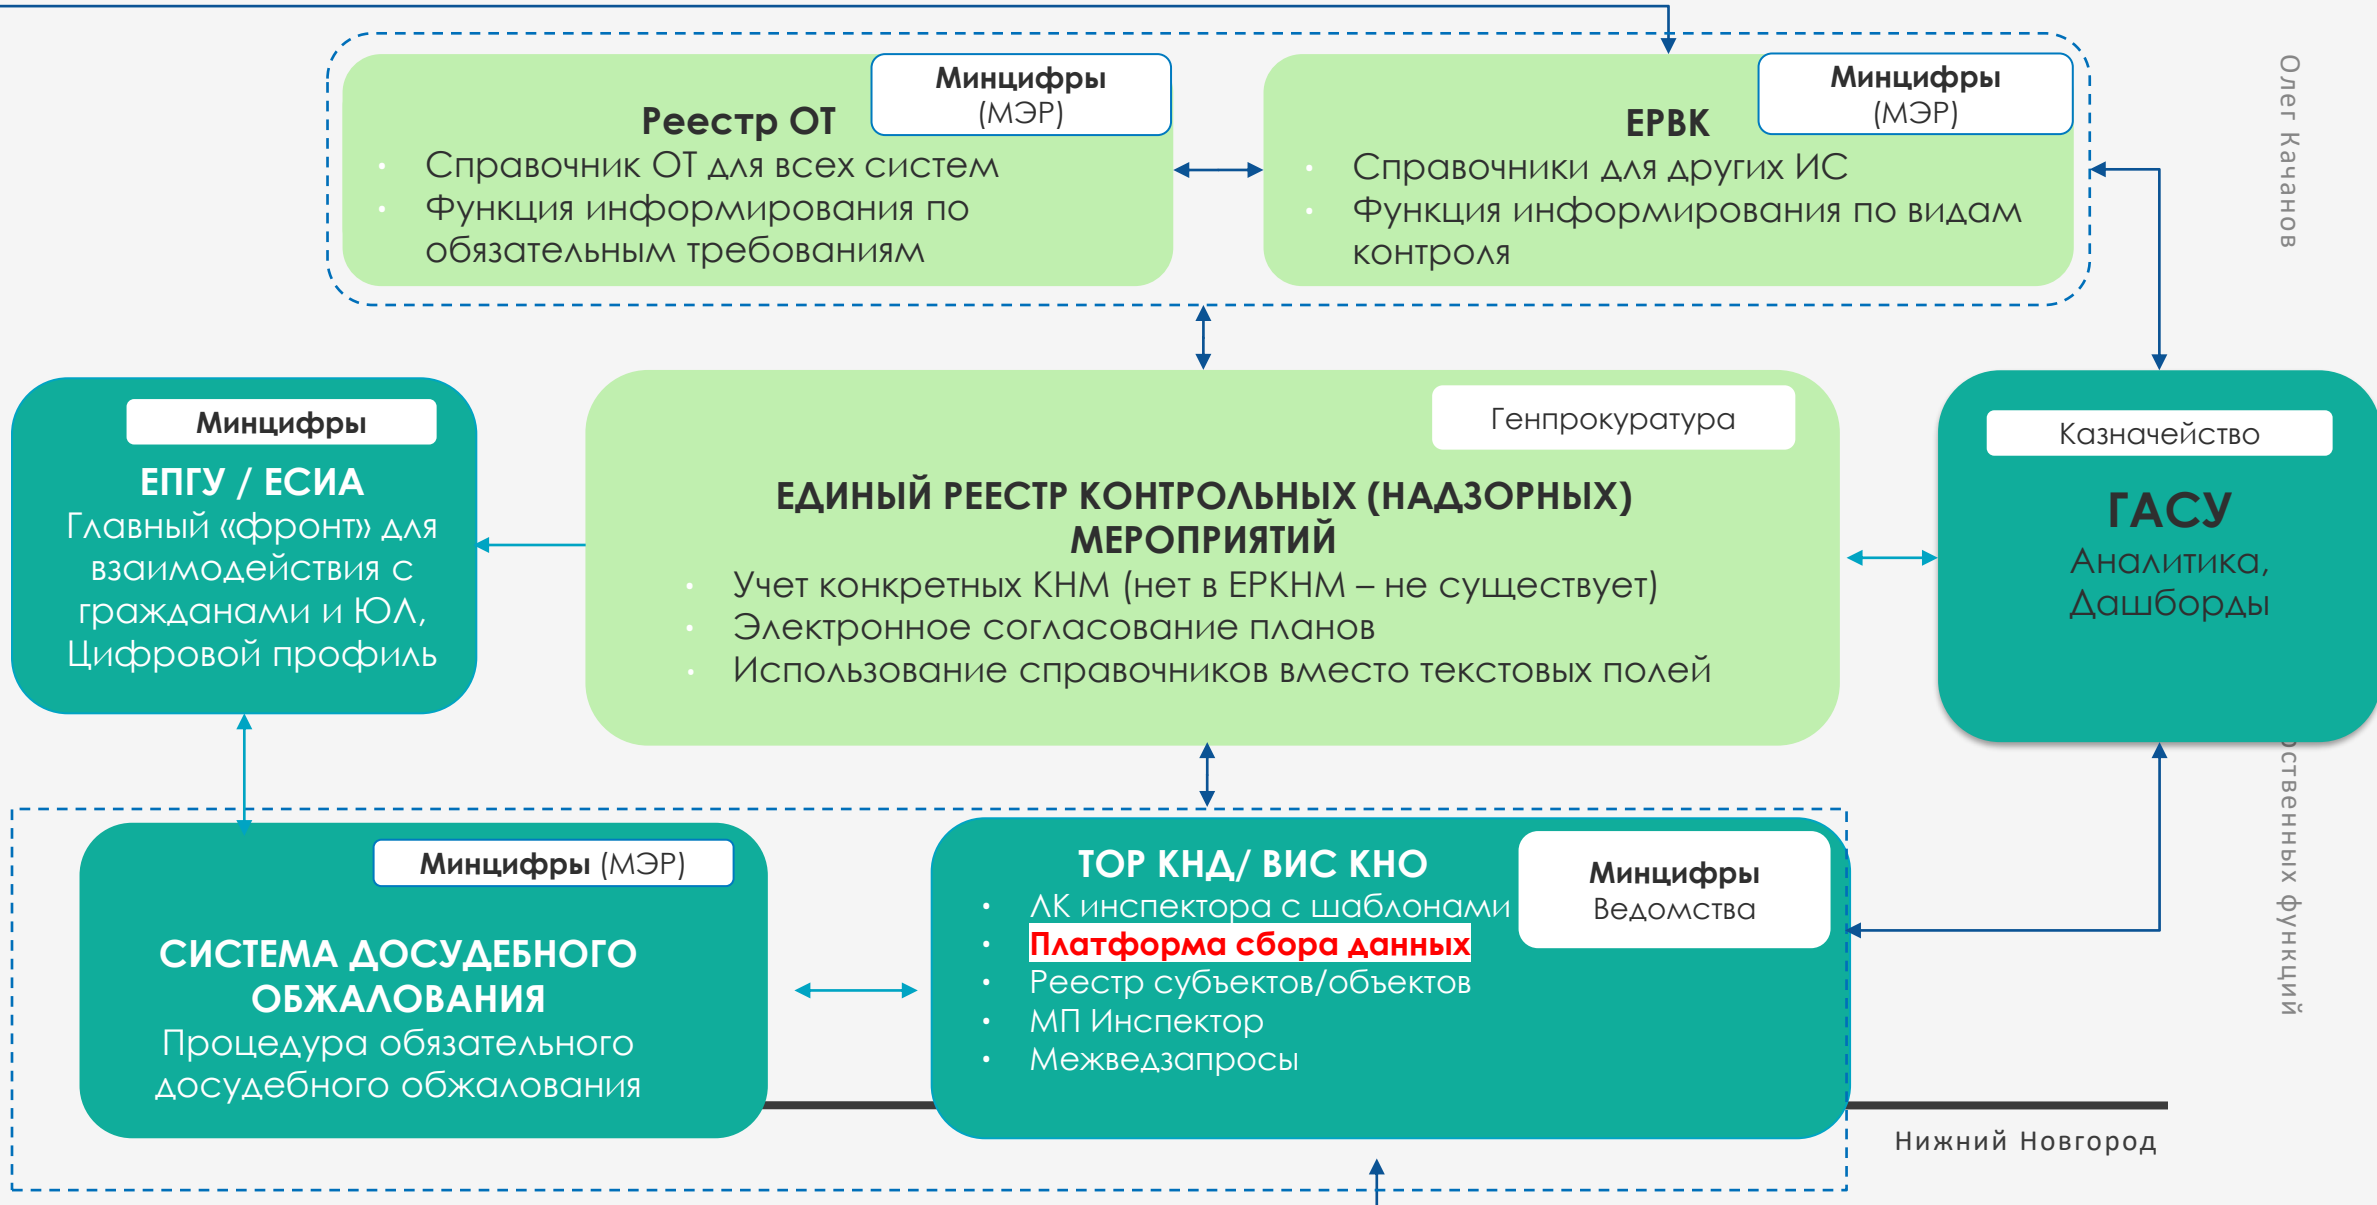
Минцифры (МЭР)

Реестр ОТ

- Справочник ОТ для всех систем
- Функция информирования по обязательным требованиям

Минцифры (МЭР)

ЕРВК

- Справочники для других ИС
- Функция информирования по видам контроля

Олег Качанов

Минцифры

ЕПГУ / ЕСИА

Главный «фронт» для взаимодействия с гражданами и ЮЛ, Цифровой профиль

Генпрокуратура

ЕДИНЫЙ РЕЕСТР КОНТРОЛЬНЫХ (НАДЗОРНЫХ) МЕРОПРИЯТИЙ

- Учет конкретных КНМ (нет в ЕРКНМ – не существует)
- Электронное согласование планов
- Использование справочников вместо текстовых полей

Казначейство

ГАСУ

Аналитика, Дашборды

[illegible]ственных функций

Минцифры (МЭР)

СИСТЕМА ДОСУДЕБНОГО ОБЖАЛОВАНИЯ

Процедура обязательного досудебного обжалования

ТОР КНД/ ВИС КНО

- ЛК инспектора с шаблонами
- Платформа сбора данных
- Реестр субъектов/объектов
- МП Инспектор
- Межведзапросы

Минцифры

Ведомства

Нижний Новгород